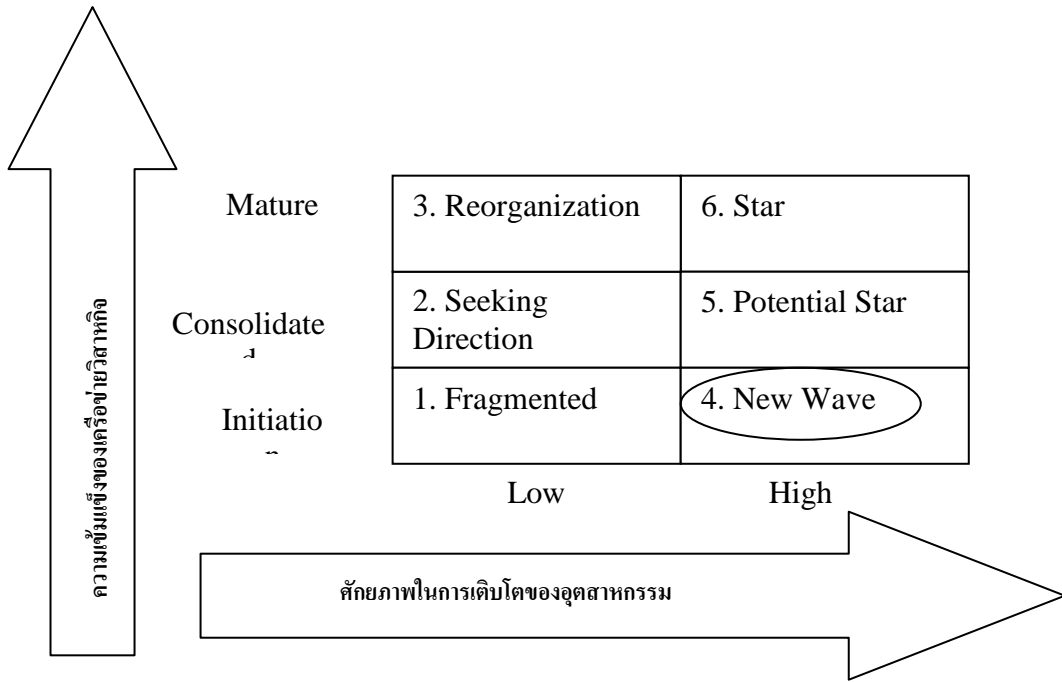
ความเข้มแข็งของเครือข่ายวิสาหกิจ

| | | |
|---|---|---|
| Mature | 3. Reorganization | 6. Star |
| Consolidate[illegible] | 2. Seeking Direction | 5. Potential Star |
| Initiatio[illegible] | 1. Fragmented | 4. New Wave |
| | Low | High |

ศักยภาพในการเติบโตของอุตสาหกรรม